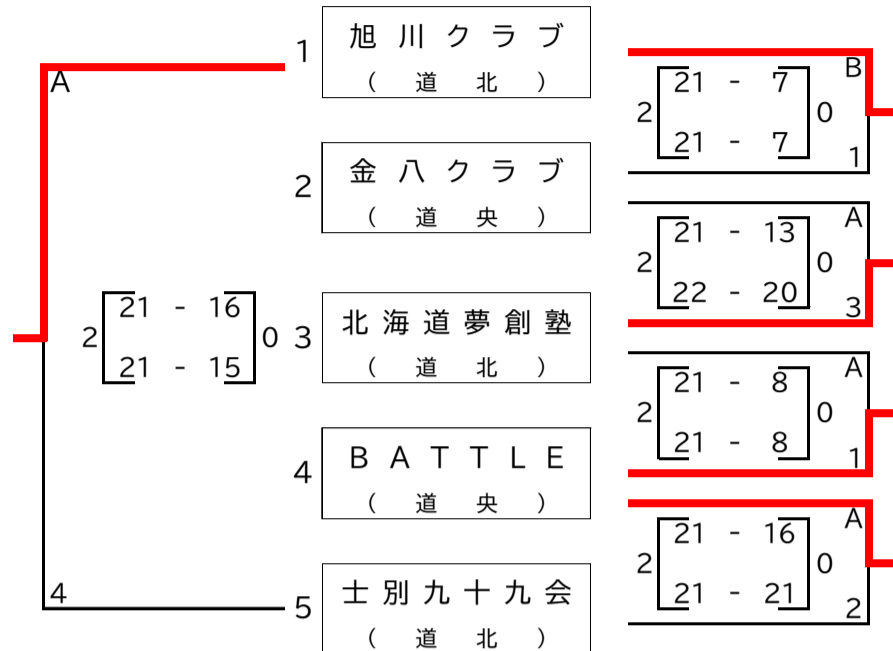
A

4

2 | 21 - 16 | 0
  | 21 - 15 |

1 旭川クラブ (道北)

2 金八クラブ (道央)

3 北海道夢創塾 (道北)

4 BATTLE (道央)

5 士別九十九会 (道北)

B
2 | 21 - 7 | 0
  | 21 - 7 |
1

A
2 | 21 - 13 | 0
  | 22 - 20 |
3

A
2 | 21 - 8 | 0
  | 21 - 8 |
1

A
2 | 21 - 16 | 0
  | 21 - 21 |
2